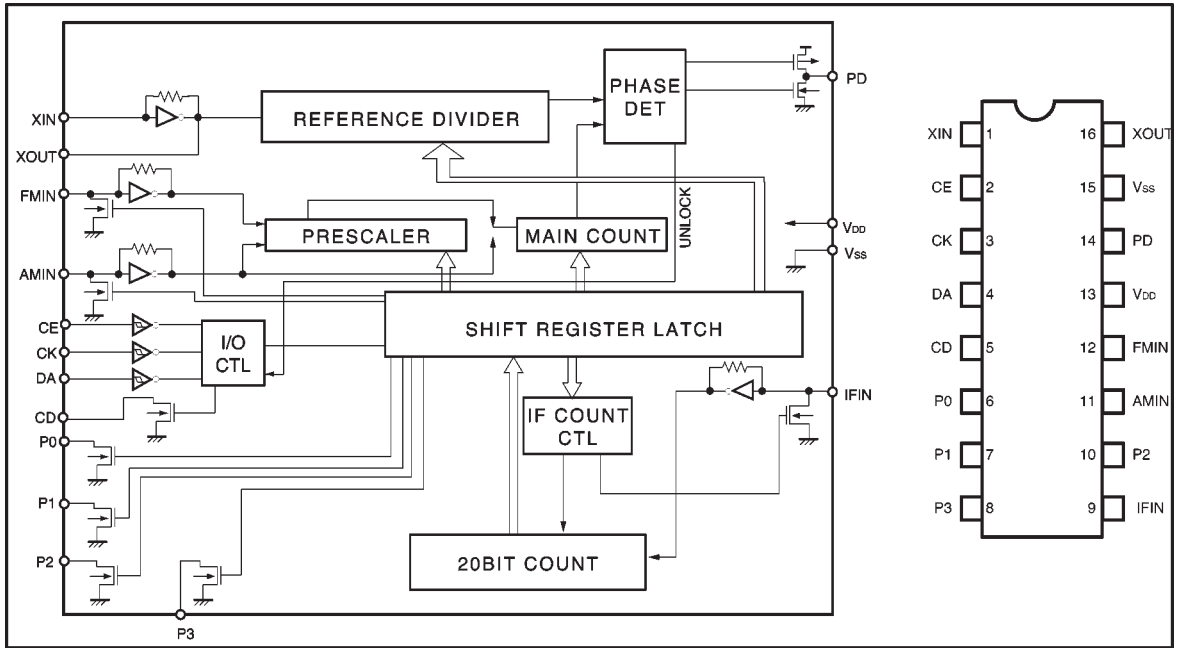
XIN
XOUT
FMIN
AMIN
CE
CK
DA
CD
P0
P1
P2
P3
REFERENCE DIVIDER
PHASE DET
PD
PRESCALER
MAIN COUNT
UNLOCK
$V_{DD}$
$V_{SS}$
I/O CTL
SHIFT REGISTER LATCH
IF COUNT CTL
IFIN
20BIT COUNT

| | | | |
|---|---|---|---|
| XIN | 1 | 16 | XOUT |
| CE | 2 | 15 | $V_{SS}$ |
| CK | 3 | 14 | PD |
| DA | 4 | 13 | $V_{DD}$ |
| CD | 5 | 12 | FMIN |
| P0 | 6 | 11 | AMIN |
| P1 | 7 | 10 | P2 |
| P3 | 8 | 9 | IFIN |